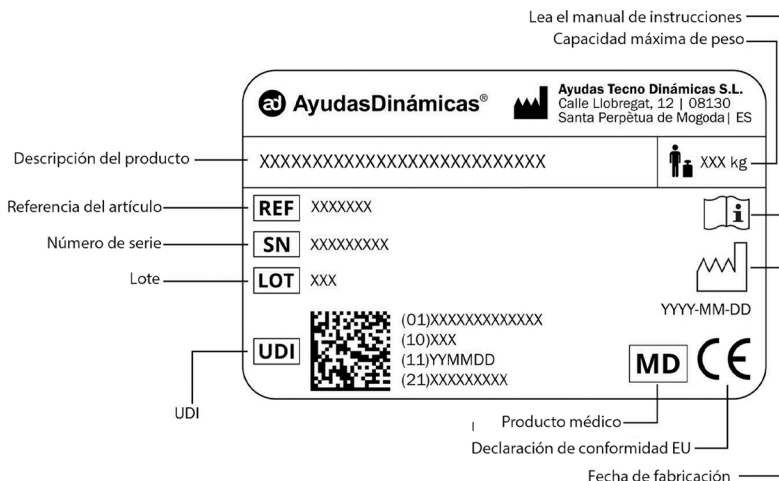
Lea el manual de instrucciones
Capacidad máxima de peso

AyudasDinámicas®

Ayudas Tecno Dinámicas S.L.
Calle Llobregat, 12 | 08130
Santa Perpètua de Mogoda | ES

Descripción del producto
XXXXXXXXXXXXXXXXXXXXXXXXXXX
XXX kg

Referencia del artículo
REF XXXXXXX

Número de serie
SN XXXXXXXXX

Lote
LOT XXX

YYYY-MM-DD

UDI
(01)XXXXXXXXXXXXX
(10)XXX
(11)YYMMDD
(21)XXXXXXXXX

MD

UDI

Producto médico
Declaración de conformidad EU
Fecha de fabricación